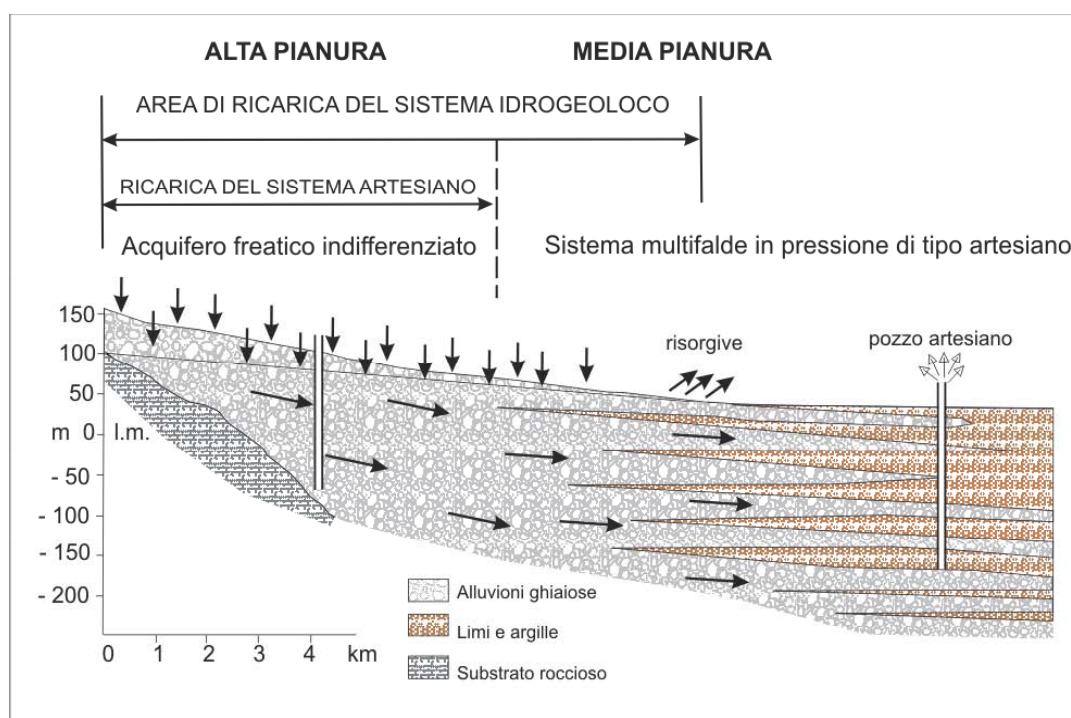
ALTA PIANURA

MEDIA PIANURA

AREA DI RICARICA DEL SISTEMA IDROGEOLOCO

RICARICA DEL SISTEMA ARTESIANO

Acquifero freatico indifferenziato

Sistema multifalde in pressione di tipo artesiano

150
100
50
m 0 l.m.
- 50
- 100
- 150
- 200

0 1 2 3 4 km

risorgive

pozzo artesiano

Alluvioni ghiaiose

Limi e argille

Substrato roccioso